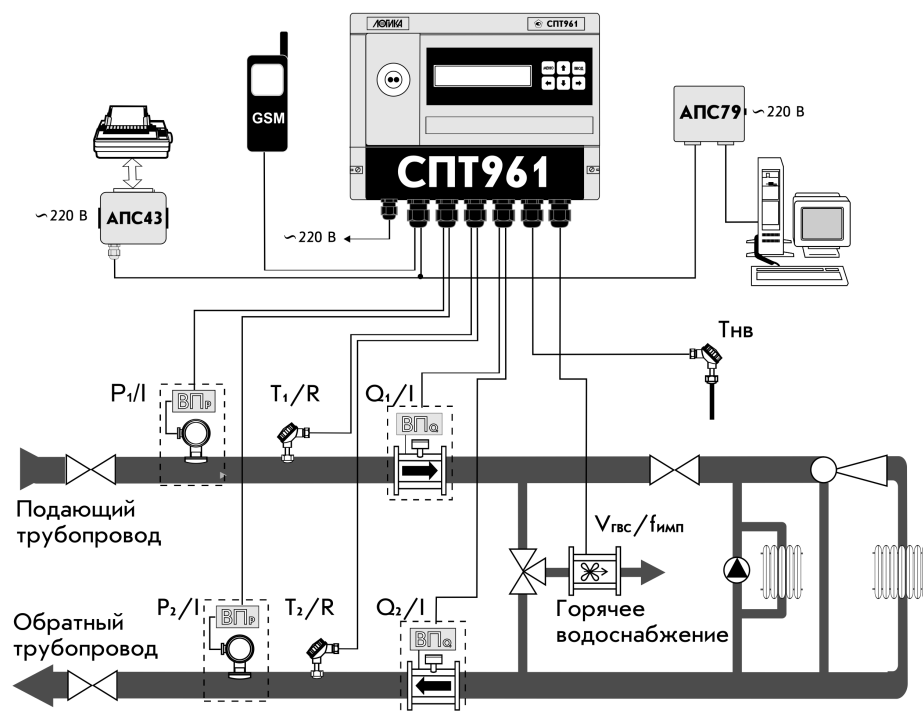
ЛОГИКА
СПТ961
МЕНЮ
ВВОД
GSM
СПТ961
АПС79
~220 В
~220 В
АПС43
~220 В
Тнв
$P_1/I$
ВП$_P$
$T_1/R$
$Q_1/I$
ВП$_Q$
Подающий трубопровод
$V_{гвс}/f_{имп}$
$P_2/I$
ВП$_P$
$T_2/R$
$Q_2/I$
ВП$_Q$
Обратный трубопровод
Горячее водоснабжение